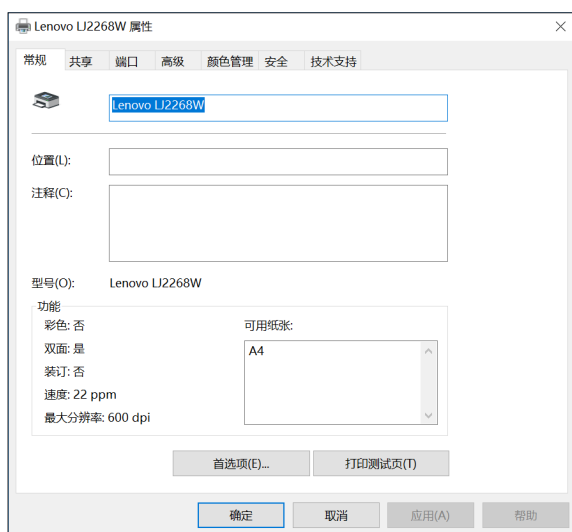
Lenovo LJ2268W 属性

×

常规 共享 端口 高级 颜色管理 安全 技术支持

Lenovo LJ2268W

位置(L):

注释(C):

型号(O): Lenovo LJ2268W

功能

彩色: 否

双面: 是

装订: 否

速度: 22 ppm

最大分辨率: 600 dpi

可用纸张:

A4

首选项(E)...

打印测试页(T)

确定 取消 应用(A) 帮助